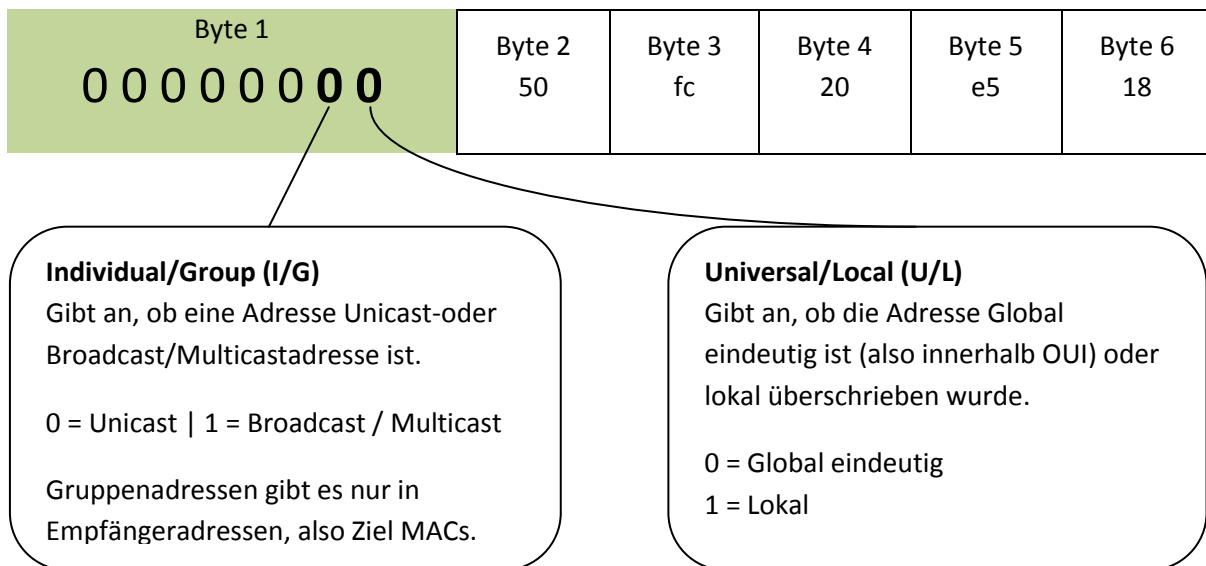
Byte 1
0 0 0 0 0 0 **0 0**

| Byte 2 | Byte 3 | Byte 4 | Byte 5 | Byte 6 |
|---|---|---|---|---|
| 50 | fc | 20 | e5 | 18 |

**Individual/Group (I/G)**
Gibt an, ob eine Adresse Unicast-oder Broadcast/Multicastadresse ist.

0 = Unicast | 1 = Broadcast / Multicast

Gruppenadressen gibt es nur in Empfängeradressen, also Ziel MACs.

**Universal/Local (U/L)**
Gibt an, ob die Adresse Global eindeutig ist (also innerhalb OUI) oder lokal überschrieben wurde.

0 = Global eindeutig
1 = Lokal